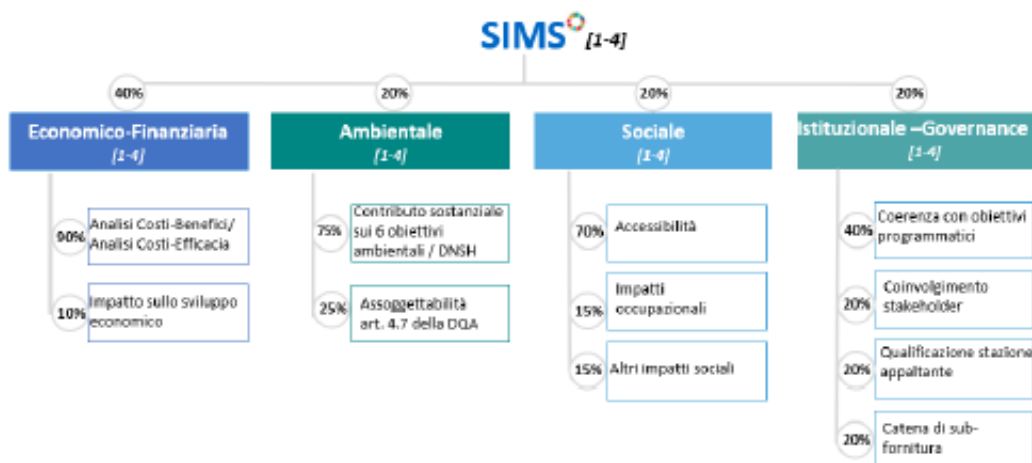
SIMS [1-4]

40%

Economico-Finanziaria
[1-4]

90% Analisi Costi-Benefici/ Analisi Costi-Efficacia

10% Impatto sullo sviluppo economico

20%

Ambientale
[1-4]

75% Contributo sostanziale sui 6 obiettivi ambientali / DNSH

25% Assoggettabilità art. 4.7 della DQA

20%

Sociale
[1-4]

70% Accessibilità

15% Impatti occupazionali

15% Altri impatti sociali

20%

Istituzionale –Governance
[1-4]

40% Coerenza con obiettivi programmatici

20% Coinvolgimento stakeholder

20% Qualificazione stazione appaltante

20% Catena di sub-fornitura